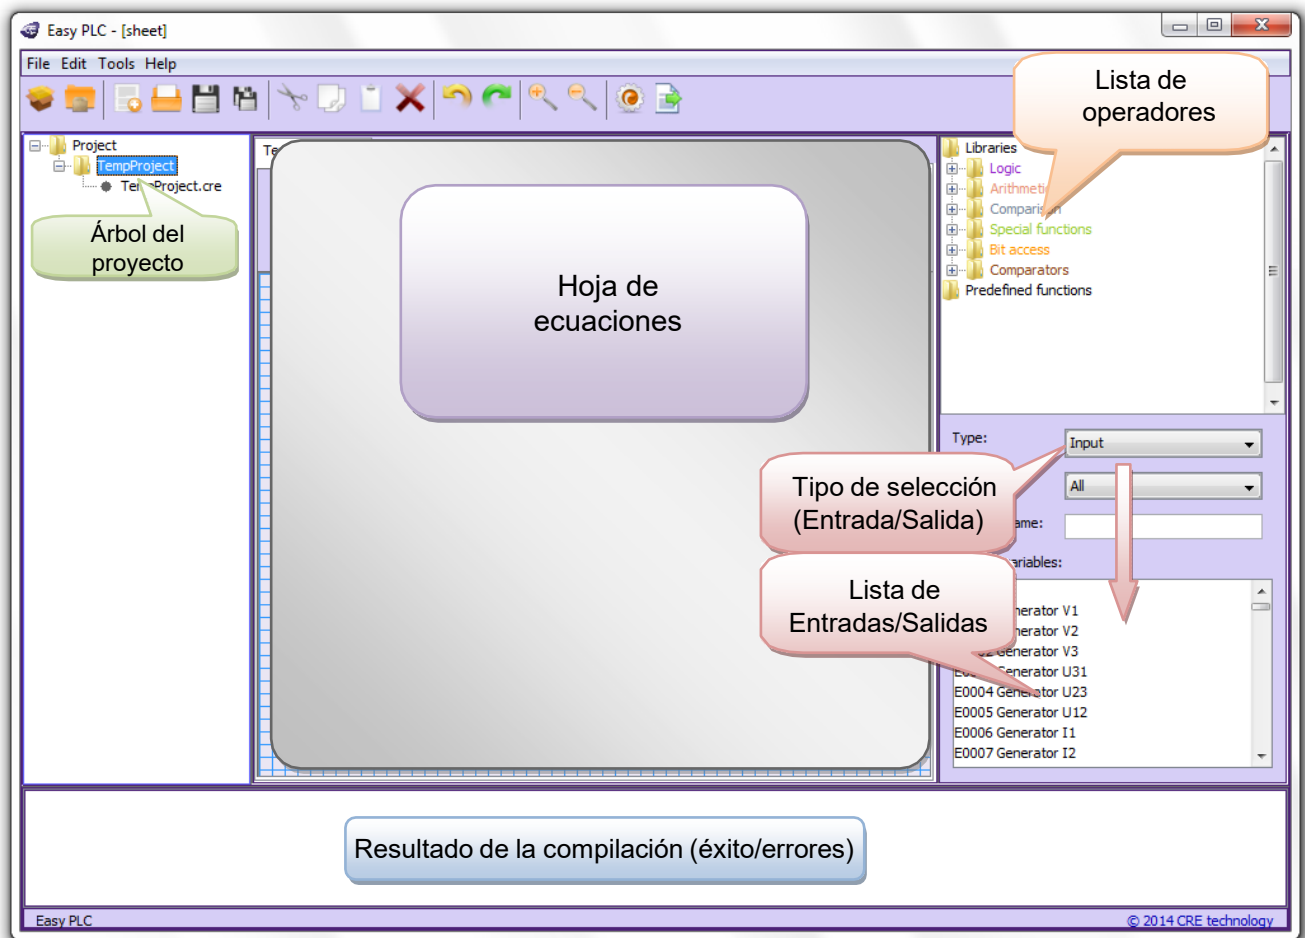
Easy PLC - [sheet]

File Edit Tools Help

Project
TempProject
Te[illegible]Project.cre

Árbol del proyecto

Te

Hoja de ecuaciones

Libraries
Logic
Arithmeti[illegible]
Comparis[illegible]
Special functions
Bit access
Comparators
Predefined functions

Lista de operadores

Type:
Input
All
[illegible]ame:
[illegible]ariables:

Tipo de selección (Entrada/Salida)

Lista de Entradas/Salidas

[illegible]erator V1
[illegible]erator V2
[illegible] Generator V3
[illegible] Generator U31
E0004 Gen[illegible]tor U23
E0005 Generator U12
E0006 Generator I1
E0007 Generator I2

Resultado de la compilación (éxito/errores)

Easy PLC
© 2014 CRE technology